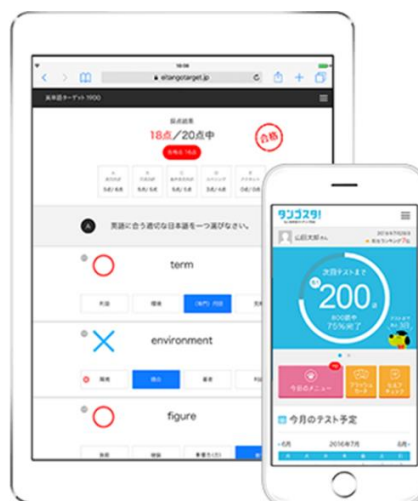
eitangotarget.jp

英単語ターゲット1900

採点結果

18点／20点中

合格

A

英語に合う適切な日本語を一つ選びなさい。

term

(専門)用語

environment

figure

タンゴスタ!

次回テストまで

あと

200

語

800語中

75%終了

今日のメニュー

今月のテスト予定

2016年7月